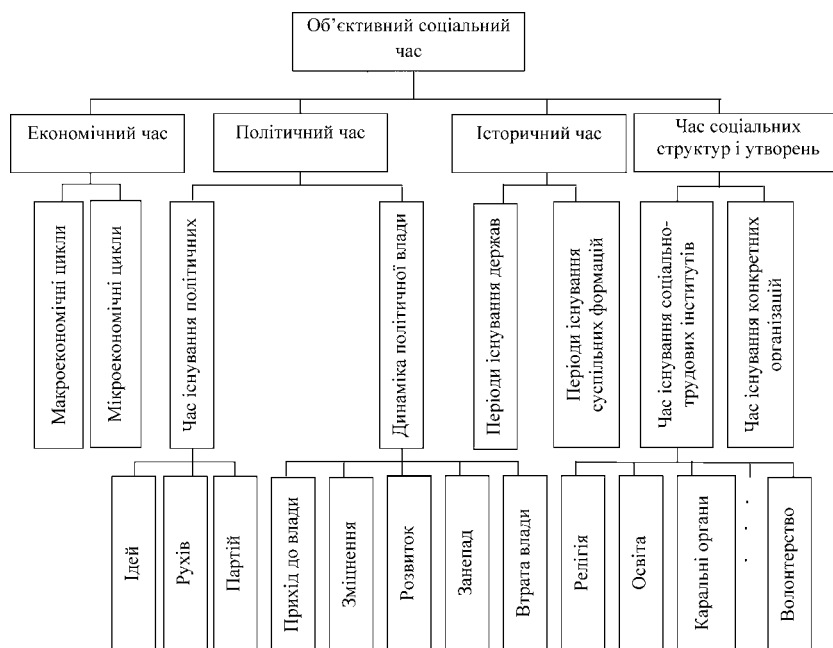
Об'єктивний соціальний час

Економічний час

Політичний час

Історичний час

Час соціальних структур і утворень

Макроекономічні цикли

Мікроекономічні цикли

Час існування політичних

Динаміка політичної влади

Періоди існування держав

Періоди існування суспільних формацій

Час існування соціально-трудових інститутів

Час існування конкретних організацій

Ідей

Рухів

Партій

Прихід до влади

Зміцнення

Розвиток

Занепад

Втрата влади

Релігія

Освіта

Каральні органи

. . .

Волонтерство